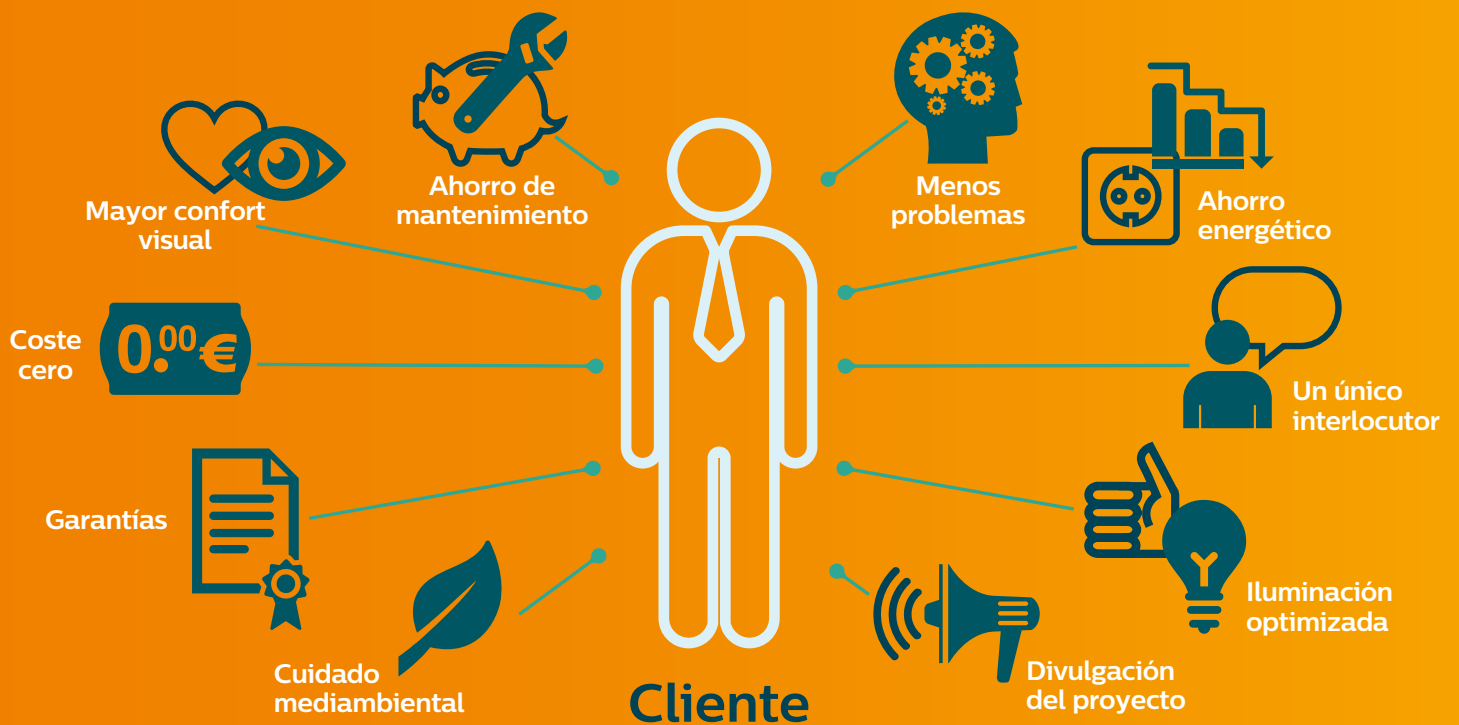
Mayor confort visual

Ahorro de mantenimiento

Menos problemas

Ahorro energético

Coste cero

0.00€

Un único interlocutor

Garantías

Iluminación optimizada

Cuidado mediambiental

Divulgación del proyecto

Cliente